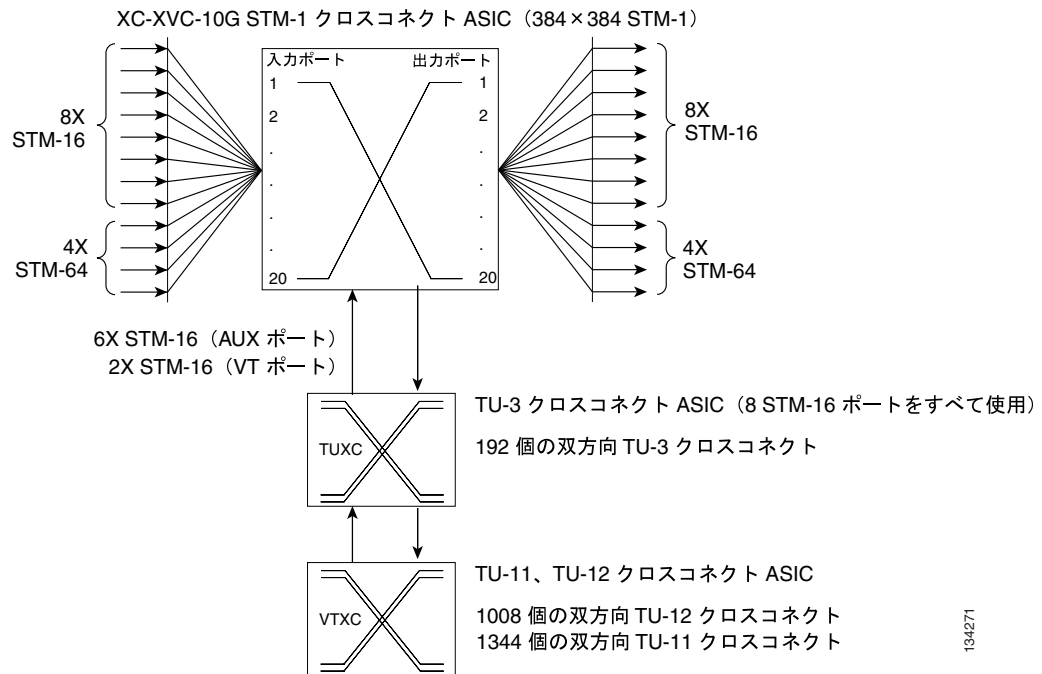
XC-XVC-10G STM-1 クロスコネクト ASIC（384×384 STM-1）

8X
STM-16

4X
STM-64

入力ポート
1
2
.
.
.
.
20

出力ポート
1
2
.
.
.
.
20

8X
STM-16

4X
STM-64

6X STM-16（AUX ポート）
2X STM-16（VT ポート）

TUXC

TU-3 クロスコネクト ASIC（8 STM-16 ポートをすべて使用）

192 個の双方向 TU-3 クロスコネクト

VTXC

TU-11、TU-12 クロスコネクト ASIC

1008 個の双方向 TU-12 クロスコネクト
1344 個の双方向 TU-11 クロスコネクト

134271